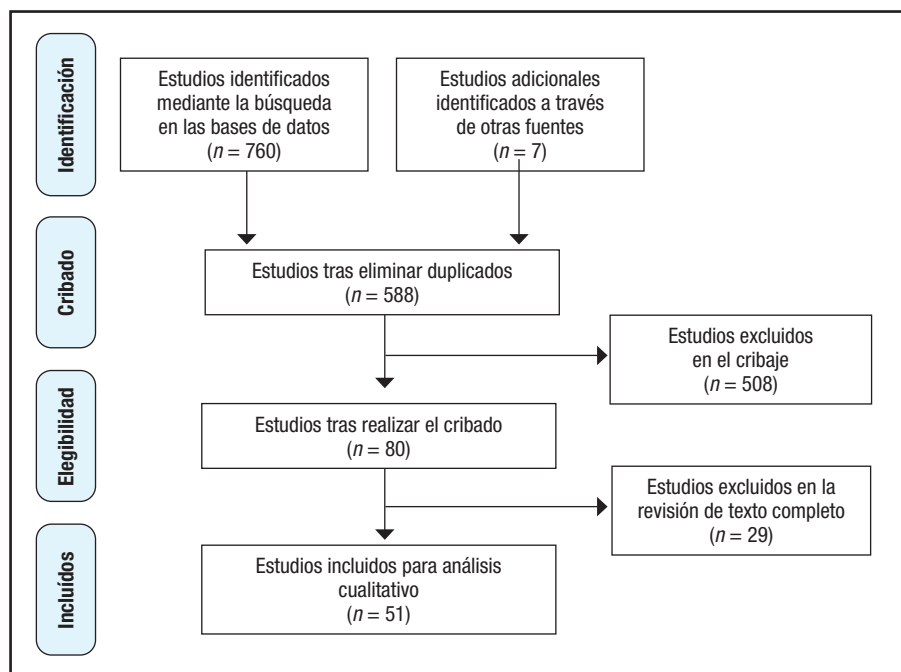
Identificación

Estudios identificados mediante la búsqueda en las bases de datos ($n = 760$)

Estudios adicionales identificados a través de otras fuentes ($n = 7$)

Cribado

Estudios tras eliminar duplicados ($n = 588$)

Estudios excluidos en el cribaje ($n = 508$)

Elegibilidad

Estudios tras realizar el cribado ($n = 80$)

Estudios excluidos en la revisión de texto completo ($n = 29$)

Incluídos

Estudios incluidos para análisis cualitativo ($n = 51$)